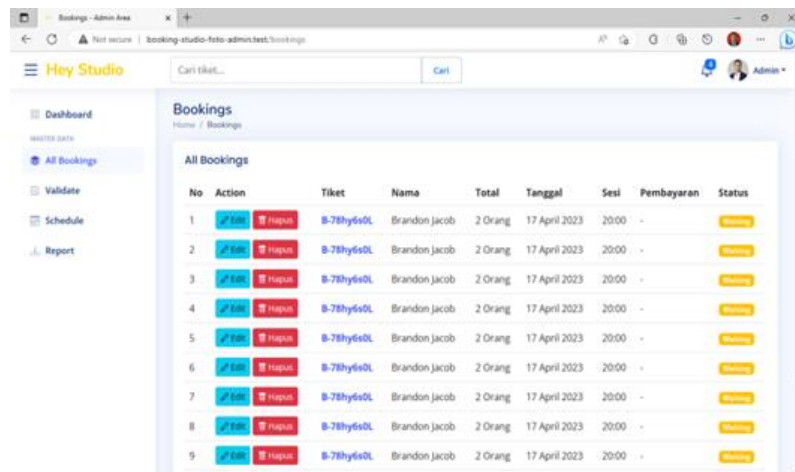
Bookings - Admin Area
Not secure | booking-studio-foto-admin.test/bookings

Hey Studio
Cari tiket...
Cari
Admin

Dashboard
MASTER DATA
All Bookings
Validate
Schedule
Report

Bookings
Home / Bookings

All Bookings

| No | Action | Tiket | Nama | Total | Tanggal | Sesi | Pembayaran | Status |
|---|---|---|---|---|---|---|---|---|
| 1 | Edit Hapus | B-78hy6s0L | Brandon Jacob | 2 Orang | 17 April 2023 | 20:00 | - | Waiting |
| 2 | Edit Hapus | B-78hy6s0L | Brandon Jacob | 2 Orang | 17 April 2023 | 20:00 | - | Waiting |
| 3 | Edit Hapus | B-78hy6s0L | Brandon Jacob | 2 Orang | 17 April 2023 | 20:00 | - | Waiting |
| 4 | Edit Hapus | B-78hy6s0L | Brandon Jacob | 2 Orang | 17 April 2023 | 20:00 | - | Waiting |
| 5 | Edit Hapus | B-78hy6s0L | Brandon Jacob | 2 Orang | 17 April 2023 | 20:00 | - | Waiting |
| 6 | Edit Hapus | B-78hy6s0L | Brandon Jacob | 2 Orang | 17 April 2023 | 20:00 | - | Waiting |
| 7 | Edit Hapus | B-78hy6s0L | Brandon Jacob | 2 Orang | 17 April 2023 | 20:00 | - | Waiting |
| 8 | Edit Hapus | B-78hy6s0L | Brandon Jacob | 2 Orang | 17 April 2023 | 20:00 | - | Waiting |
| 9 | Edit Hapus | B-78hy6s0L | Brandon Jacob | 2 Orang | 17 April 2023 | 20:00 | - | Waiting |